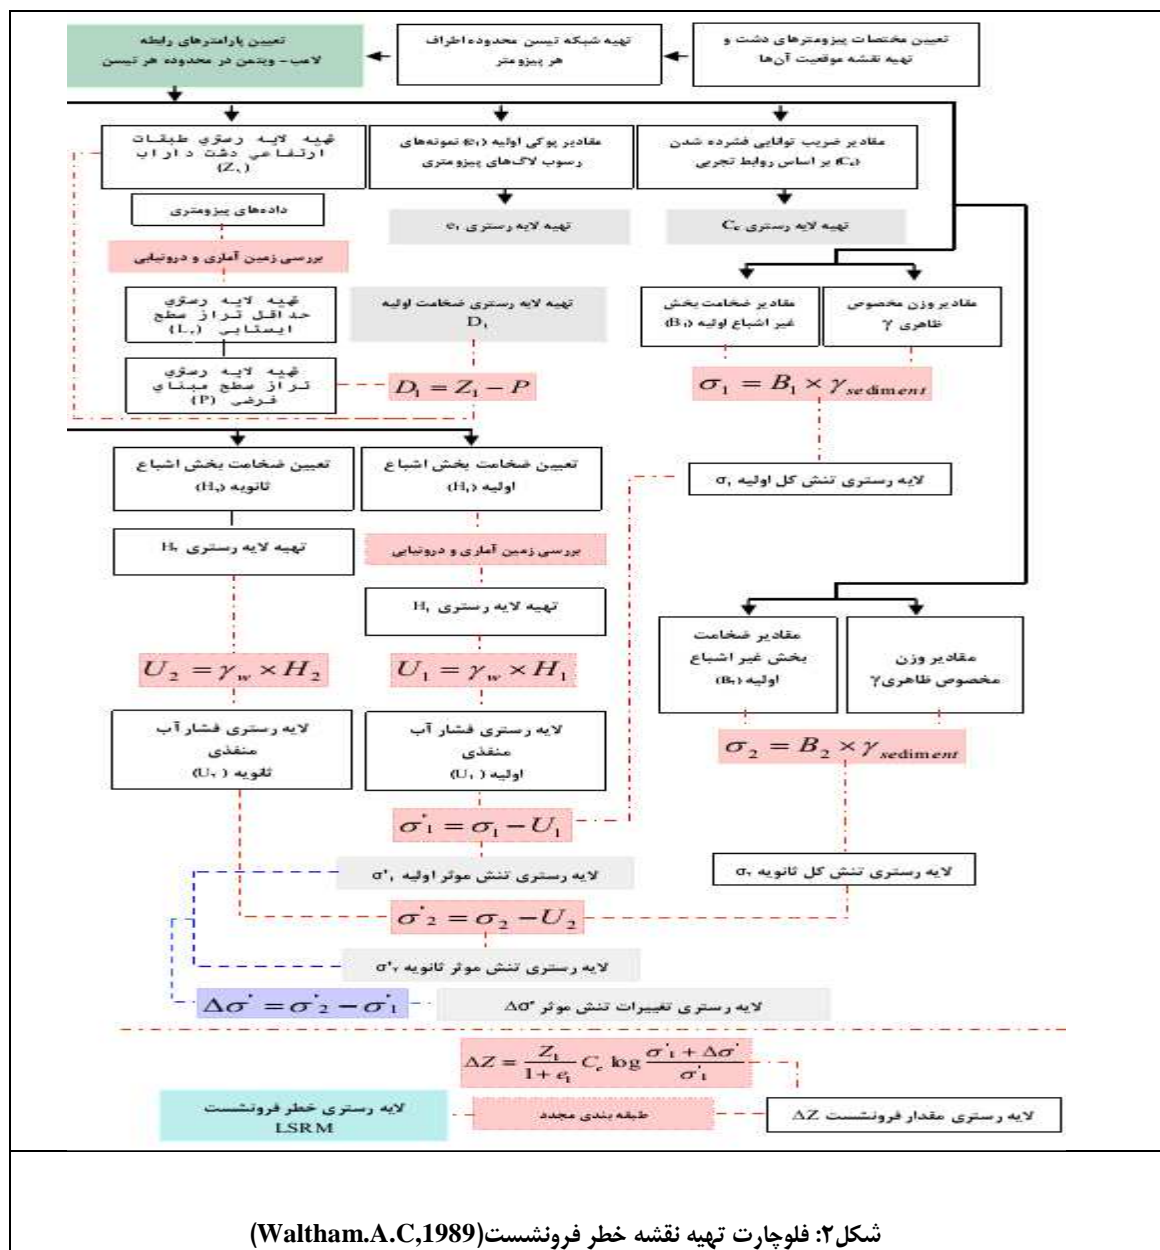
تعیین مختصات پیزومترهای دشت و تهیه نقشه موقعیت آن‌ها

تهیه شبکه تیسن محدوده اطراف هر پیزومتر

تعیین پارامترهای رابطه لامب - ویتمن در محدوده هر تیسن

مقادیر ضریب توانایی فشرده شدن ($C_c$) بر اساس روابط تجربی

مقادیر پوکی اولیه ($e_1$) نمونه‌های رسوب لاگ‌های پیزومتری

تهیه لایه رستری طبقات ارتفاعی دشت دارای ($Z_1$)

داده‌های پیزومتری

تهیه لایه رستری $C_c$

تهیه لایه رستری $e_1$

بررسی زمین آماری و درونیابی

تهیه لایه رستری حداقل تراز سطح ایستابی ($L_1$)

تهیه لایه رستری ضخامت اولیه $D_1$

مقادیر ضخامت بخش غیر اشباع اولیه ($B_1$)

مقادیر وزن مخصوص ظاهری γ

تهیه لایه رستری تراز سطح مبنای فرضی (P)

$D_1 = Z_1 - P$

$\sigma_1 = B_1 \times \gamma_{sediment}$

تعیین ضخامت بخش اشباع ثانویه ($H_2$)

تعیین ضخامت بخش اشباع اولیه ($H_1$)

لایه رستری تنش کل اولیه $\sigma_1$

تهیه لایه رستری $H_2$

بررسی زمین آماری و درونیابی

تهیه لایه رستری $H_1$

مقادیر ضخامت بخش غیر اشباع اولیه ($B_2$)

مقادیر وزن مخصوص ظاهریγ

$U_2 = \gamma_w \times H_2$

$U_1 = \gamma_w \times H_1$

$\sigma_2 = B_2 \times \gamma_{sediment}$

لایه رستری فشار آب منفذی ($U_2$) ثانویه

لایه رستری فشار آب منفذی ($U_1$) اولیه

$\sigma'_1 = \sigma_1 - U_1$

لایه رستری تنش موثر اولیه $\sigma'_1$

لایه رستری تنش کل ثانویه $\sigma_2$

$\sigma'_2 = \sigma_2 - U_2$

لایه رستری تنش موثر ثانویه $\sigma'_2$

$\Delta\sigma' = \sigma'_2 - \sigma'_1$

لایه رستری تغییرات تنش موثر $\Delta\sigma'$

$\Delta Z = \frac{Z_1}{1+e_1} C_c \log \frac{\sigma'_1 + \Delta\sigma'}{\sigma'_1}$

لایه رستری خطر فرونشست LSRM

طبقه بندی مجدد

لایه رستری مقدار فرونشست $\Delta Z$

شکل۲: فلوچارت تهیه نقشه خطر فرونشست(Waltham.A.C,1989)